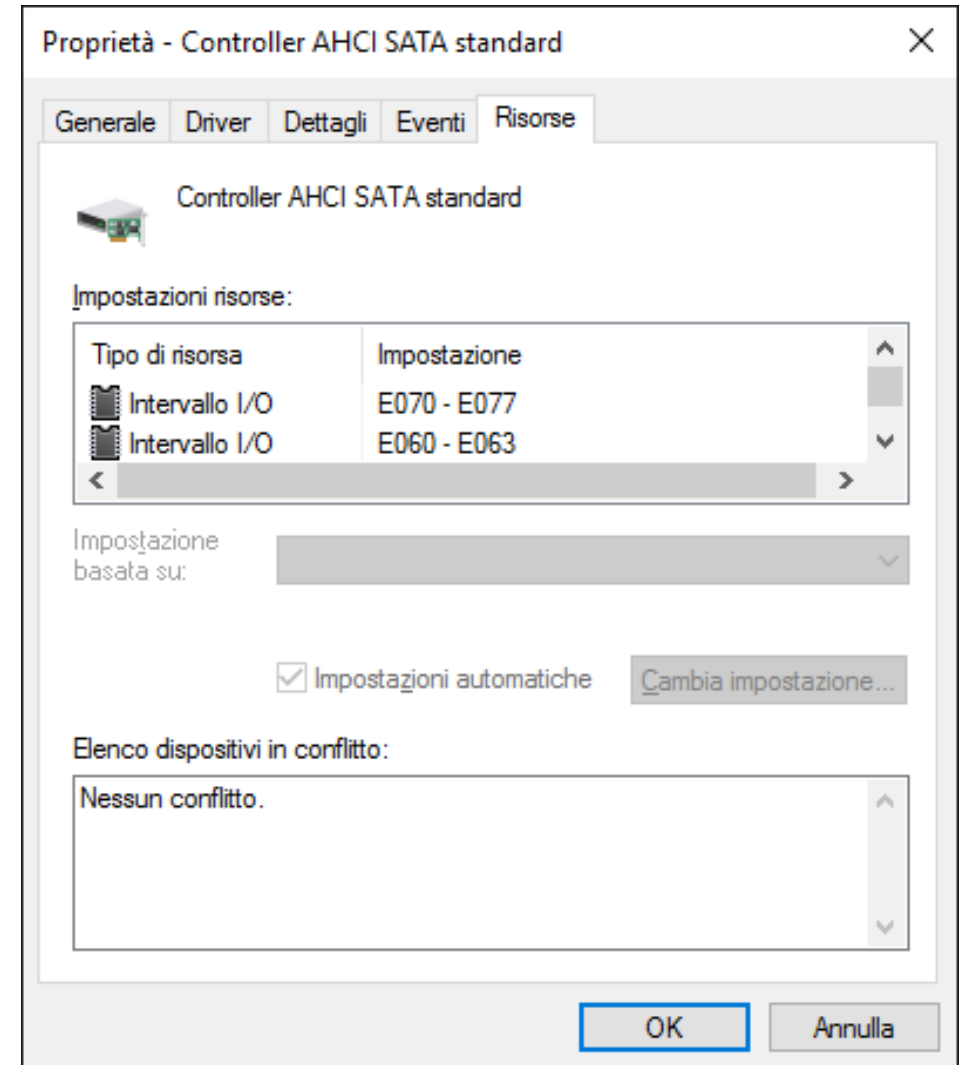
Proprietà - Controller AHCI SATA standard

×

Generale | Driver | Dettagli | Eventi | Risorse

Controller AHCI SATA standard

Impostazioni risorse:

| Tipo di risorsa | Impostazione |
|---|---|
| Intervallo I/O | E070 - E077 |
| Intervallo I/O | E060 - E063 |

Impostazione basata su:

Impostazioni automatiche

Cambia impostazione...

Elenco dispositivi in conflitto:

Nessun conflitto.

OK

Annulla